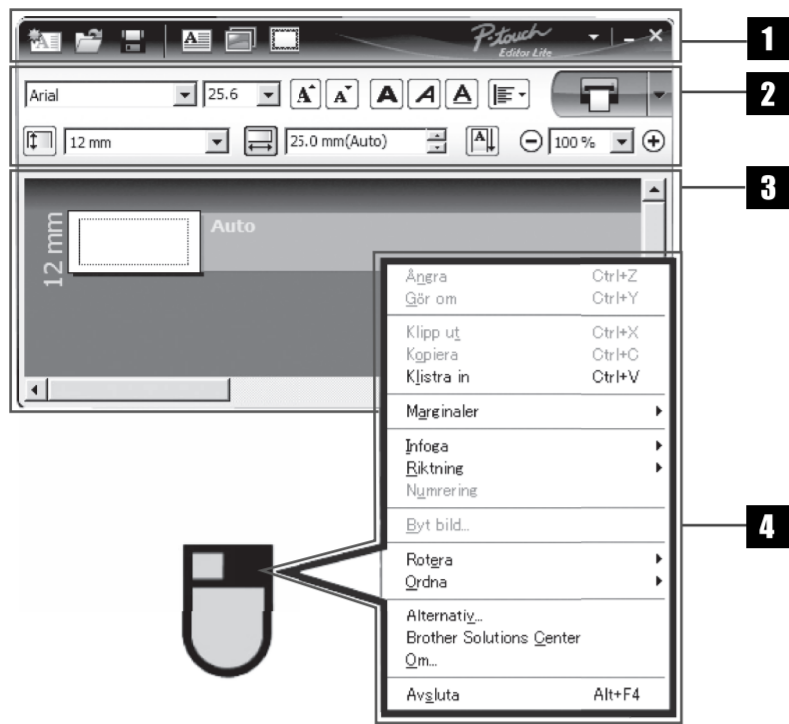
P-touch Editor Lite

1

Arial 25.6 A A A A A

12 mm 25.0 mm(Auto) 100 %

2

12 mm Auto

3

Ångra Ctrl+Z
Gör om Ctrl+Y
Klipp ut Ctrl+X
Kopiera Ctrl+C
Klistra in Ctrl+V
Marginaler
Infoga
Riktning
Numrering
Byt bild...
Rotera
Ordna
Alternativ...
Brother Solutions Center
Om...
Avsluta Alt+F4

4